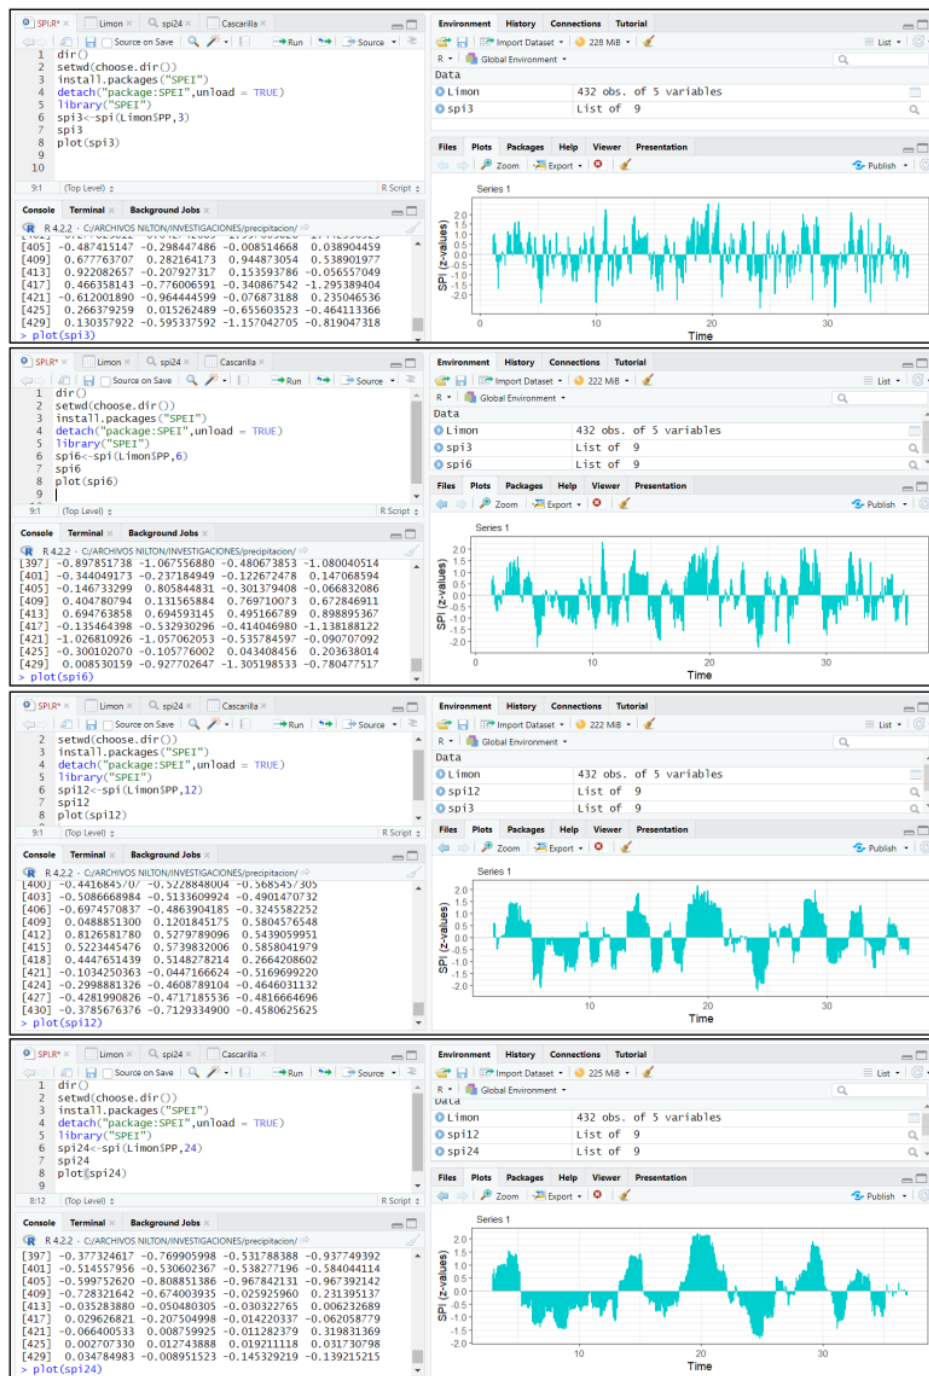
SPI.R* × Limon × spi24 × Cascarilla ×

Source on Save Run Source

1 dir()
2 setwd(choose.dir())
3 install.packages("SPEI")
4 detach("package:SPEI",unload = TRUE)
5 library("SPEI")
6 spi3<-spi(Limon$PP,3)
7 spi3
8 plot(spi3)
9
10

9:1 (Top Level) R Script

Console Terminal × Background Jobs ×

R 4.2.2 · C:/ARCHIVOS NILTON/INVESTIGACIONES/precipitacion/

[405] -0.487415147 -0.298447486 -0.008514668 0.038904459
[409] 0.677763707 0.282164173 0.944873054 0.538901977
[413] 0.922082657 -0.207927317 0.153593786 -0.056557049
[417] 0.466358143 -0.776006591 -0.340867542 -1.295389404
[421] -0.612001890 -0.964444599 -0.076873188 0.235046536
[425] 0.266379259 0.015262489 -0.655603523 -0.464113366
[429] 0.130357922 -0.595337592 -1.157042705 -0.819047318
> plot(spi3)

Environment History Connections Tutorial

Import Dataset 228 MiB List

R Global Environment

Data
Limon 432 obs. of 5 variables
spi3 List of 9

Files Plots Packages Help Viewer Presentation

Zoom Export Publish

Series 1

SPI (z-values)
2.0 1.5 1.0 0.5 0.0 -0.5 -1.0 -1.5 -2.0
0 10 20 30
Time

SPI.R* × Limon × spi24 × Cascarilla ×

Source on Save Run Source

1 dir()
2 setwd(choose.dir())
3 install.packages("SPEI")
4 detach("package:SPEI",unload = TRUE)
5 library("SPEI")
6 spi6<-spi(Limon$PP,6)
7 spi6
8 plot(spi6)
9

9:1 (Top Level) R Script

Console Terminal × Background Jobs ×

R 4.2.2 · C:/ARCHIVOS NILTON/INVESTIGACIONES/precipitacion/

[397] -0.897851738 -1.067556880 -0.480673853 -1.080040514
[401] -0.344049173 -0.237184949 -0.122672478 0.147068594
[405] -0.146733299 0.805844831 -0.301379408 -0.066832086
[409] 0.404780794 0.131565884 0.769710073 0.672846911
[413] 0.694763858 0.694593145 0.495166789 0.898895367
[417] -0.135464398 -0.532930296 -0.414046980 -1.138188122
[421] -1.026810926 -1.057062053 -0.535784597 -0.090707092
[425] -0.300102070 -0.105776002 0.043408456 0.203638014
[429] 0.008530159 -0.927702647 -1.305198533 -0.780477517
> plot(spi6)

Environment History Connections Tutorial

Import Dataset 222 MiB List

R Global Environment

Data
Limon 432 obs. of 5 variables
spi3 List of 9
spi6 List of 9

Files Plots Packages Help Viewer Presentation

Zoom Export Publish

Series 1

SPI (z-values)
2.0 1.5 1.0 0.5 0.0 -0.5 -1.0 -1.5 -2.0
0 10 20 30
Time

SPI.R* × Limon × spi24 × Cascarilla ×

Source on Save Run Source

2 setwd(choose.dir())
3 install.packages("SPEI")
4 detach("package:SPEI",unload = TRUE)
5 library("SPEI")
6 spi12<-spi(Limon$PP,12)
7 spi12
8 plot(spi12)

9:1 (Top Level) R Script

Console Terminal × Background Jobs ×

R 4.2.2 · C:/ARCHIVOS NILTON/INVESTIGACIONES/precipitacion/

[400] -0.4416845707 -0.5228848004 -0.5685457305
[403] -0.5086668984 -0.5133609924 -0.4901470732
[406] -0.6974570837 -0.4863904185 -0.3245582252
[409] 0.0488851300 0.1201845175 0.5804576548
[412] 0.8126581780 0.5279789096 0.5439059951
[415] 0.5223445476 0.5739832006 0.5858041979
[418] 0.4447651439 0.5148278214 0.2664208602
[421] -0.1034250363 -0.0447166624 -0.5169699220
[424] -0.2998881326 -0.4608789104 -0.4646031132
[427] -0.4281990826 -0.4717185536 -0.4816664696
[430] -0.3785676376 -0.7129334900 -0.4580625625
> plot(spi12)

Environment History Connections Tutorial

Import Dataset 222 MiB List

R Global Environment

Data
Limon 432 obs. of 5 variables
spi12 List of 9
spi3 List of 9

Files Plots Packages Help Viewer Presentation

Zoom Export Publish

Series 1

SPI (z-values)
2.0 1.5 1.0 0.5 0.0 -0.5 -1.0 -1.5 -2.0
10 20 30
Time

SPI.R* × Limon × spi24 × Cascarilla ×

Source on Save Run Source

1 dir()
2 setwd(choose.dir())
3 install.packages("SPEI")
4 detach("package:SPEI",unload = TRUE)
5 library("SPEI")
6 spi24<-spi(Limon$PP,24)
7 spi24
8 plot(spi24)
9

8:12 (Top Level) R Script

Console Terminal × Background Jobs ×

R 4.2.2 · C:/ARCHIVOS NILTON/INVESTIGACIONES/precipitacion/

[397] -0.377324617 -0.769905998 -0.531788388 -0.937749392
[401] -0.514557956 -0.530602367 -0.538277196 -0.584044114
[405] -0.599752620 -0.808851386 -0.967842131 -0.967392142
[409] -0.728321642 -0.674003935 -0.025925960 0.231395137
[413] -0.035283880 -0.050480305 -0.030322765 0.006232689
[417] 0.029626821 -0.207504998 -0.014220337 -0.062058779
[421] -0.066400533 0.008759925 -0.011282379 0.319831369
[425] 0.002707330 0.012743888 0.019211118 0.031730798
[429] 0.034784983 -0.008951523 -0.145329219 -0.139215215
> plot(spi24)

Environment History Connections Tutorial

Import Dataset 225 MiB List

R Global Environment

Data
Limon 432 obs. of 5 variables
spi12 List of 9
spi24 List of 9

Files Plots Packages Help Viewer Presentation

Zoom Export Publish

Series 1

SPI (z-values)
2.0 1.5 1.0 0.5 0.0 -0.5 -1.0 -1.5 -2.0
10 20 30
Time